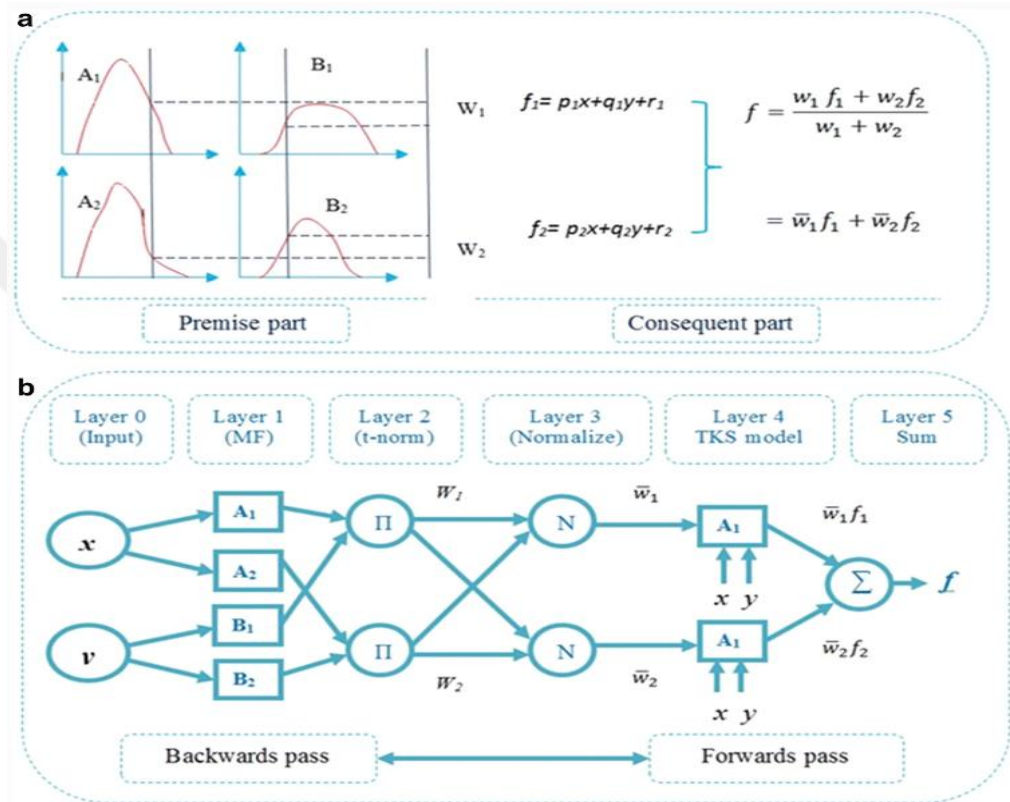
a

$A_1$

$B_1$

$W_1$

$A_2$

$B_2$

$W_2$

$f_1 = p_1x + q_1y + r_1$

$f_2 = p_2x + q_2y + r_2$

$f = \frac{w_1 f_1 + w_2 f_2}{w_1 + w_2}$

$= \bar{w}_1 f_1 + \bar{w}_2 f_2$

Premise part

Consequent part

b

Layer 0 (Input)

Layer 1 (MF)

Layer 2 (t-norm)

Layer 3 (Normalize)

Layer 4 TKS model

Layer 5 Sum

$x$

$v$

$A_1$

$A_2$

$B_1$

$B_2$

$\Pi$

$\Pi$

$W_1$

$W_2$

N

N

$\bar{w}_1$

$\bar{w}_2$

$A_1$

$A_1$

$x$ $y$

$x$ $y$

$\bar{w}_1 f_1$

$\bar{w}_2 f_2$

$\Sigma$

$f$

Backwards pass

Forwards pass